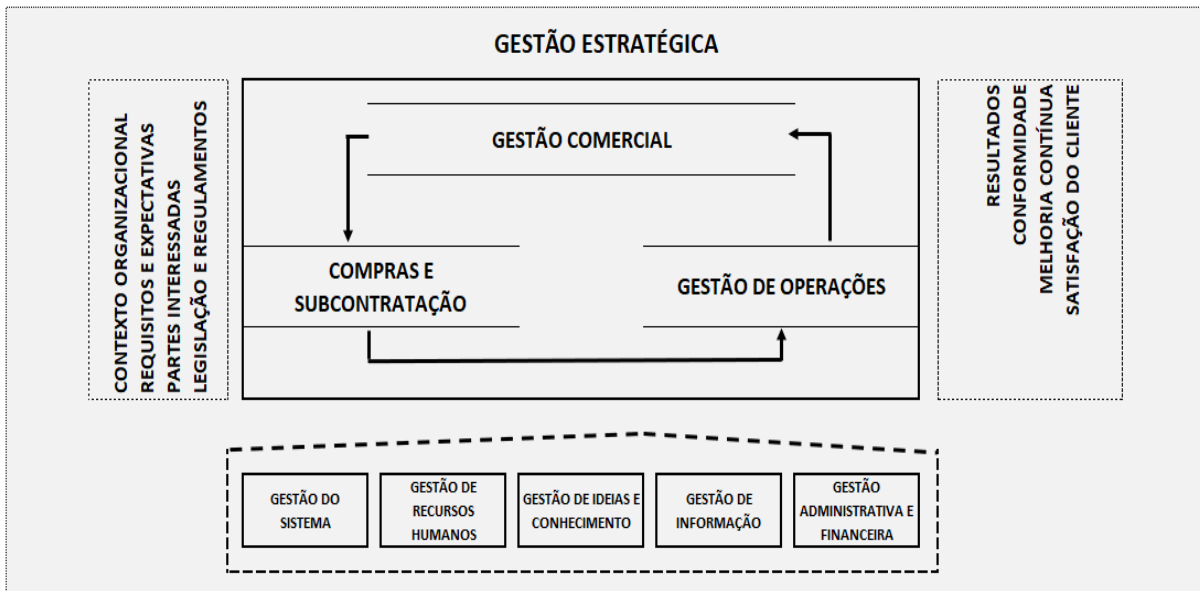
GESTÃO ESTRATÉGICA

CONTEXTO ORGANIZACIONAL
REQUISITOS E EXPECTATIVAS
PARTES INTERESSADAS
LEGISLAÇÃO E REGULAMENTOS

GESTÃO COMERCIAL

COMPRAS E SUBCONTRATAÇÃO

GESTÃO DE OPERAÇÕES

RESULTADOS
CONFORMIDADE
MELHORIA CONTÍNUA
SATISFAÇÃO DO CLIENTE

GESTÃO DO SISTEMA

GESTÃO DE RECURSOS HUMANOS

GESTÃO DE IDEIAS E CONHECIMENTO

GESTÃO DE INFORMAÇÃO

GESTÃO ADMINISTRATIVA E FINANCEIRA